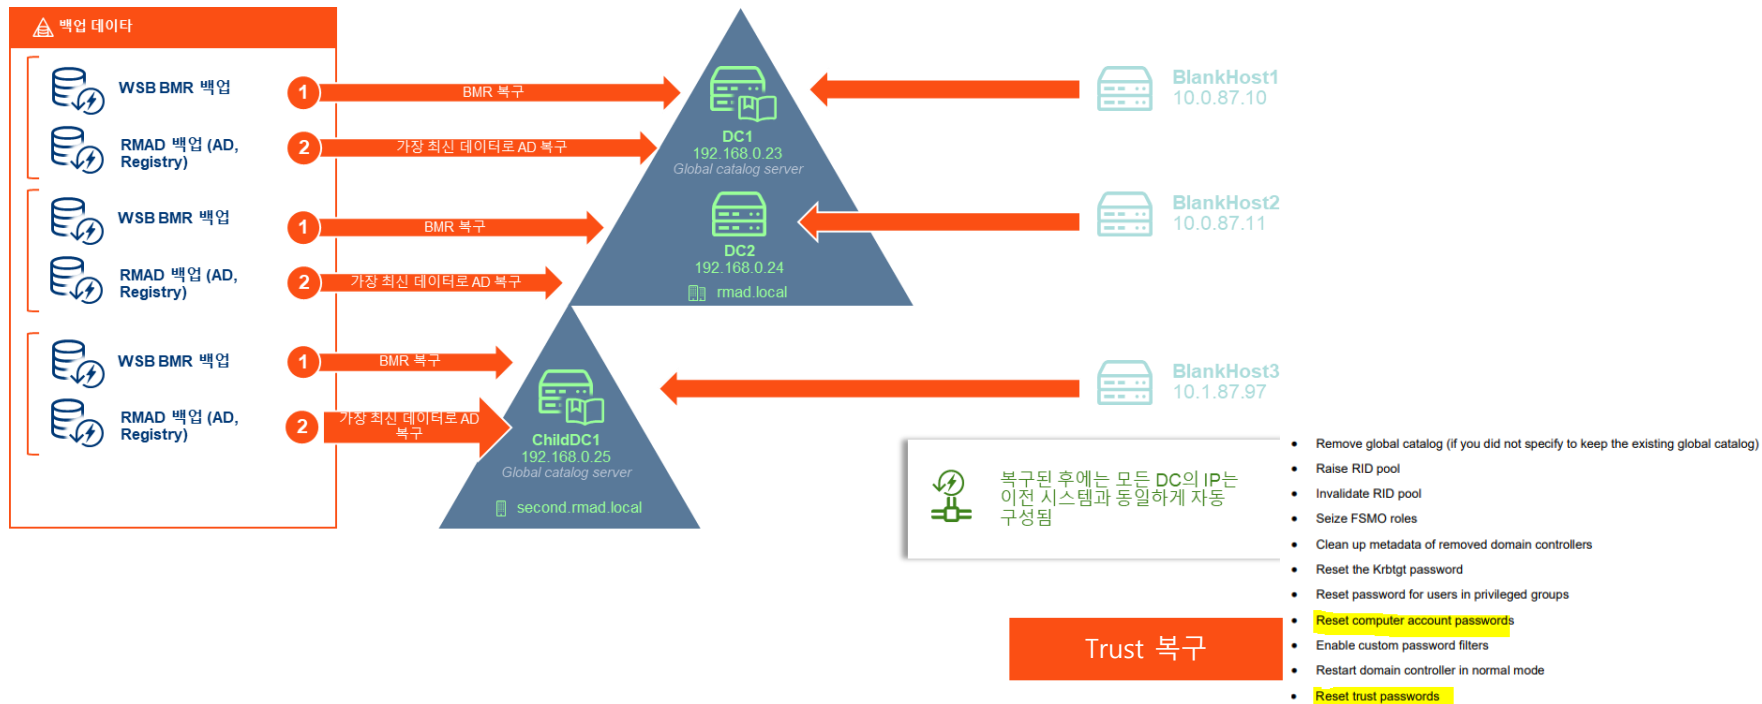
백업 데이타

WSB BMR 백업
RMAD 백업 (AD, Registry)
WSB BMR 백업
RMAD 백업 (AD, Registry)
WSB BMR 백업
RMAD 백업 (AD, Registry)

1 BMR 복구
2 가장 최신 데이터로 AD 복구
1 BMR 복구
2 가장 최신 데이터로 AD 복구
1 BMR 복구
2 가장 최신 데이터로 AD 복구

DC1
192.168.0.23
Global catalog server

DC2
192.168.0.24
rmad.local

ChildDC1
192.168.0.25
Global catalog server
second.rmad.local

BlankHost1
10.0.87.10

BlankHost2
10.0.87.11

BlankHost3
10.1.87.97

복구된 후에는 모든 DC의 IP는 이전 시스템과 동일하게 자동 구성됨

Trust 복구

- Remove global catalog (if you did not specify to keep the existing global catalog)
- Raise RID pool
- Invalidate RID pool
- Seize FSMO roles
- Clean up metadata of removed domain controllers
- Reset the Krbtgt password
- Reset password for users in privileged groups
- Reset computer account passwords
- Enable custom password filters
- Restart domain controller in normal mode
- Reset trust passwords